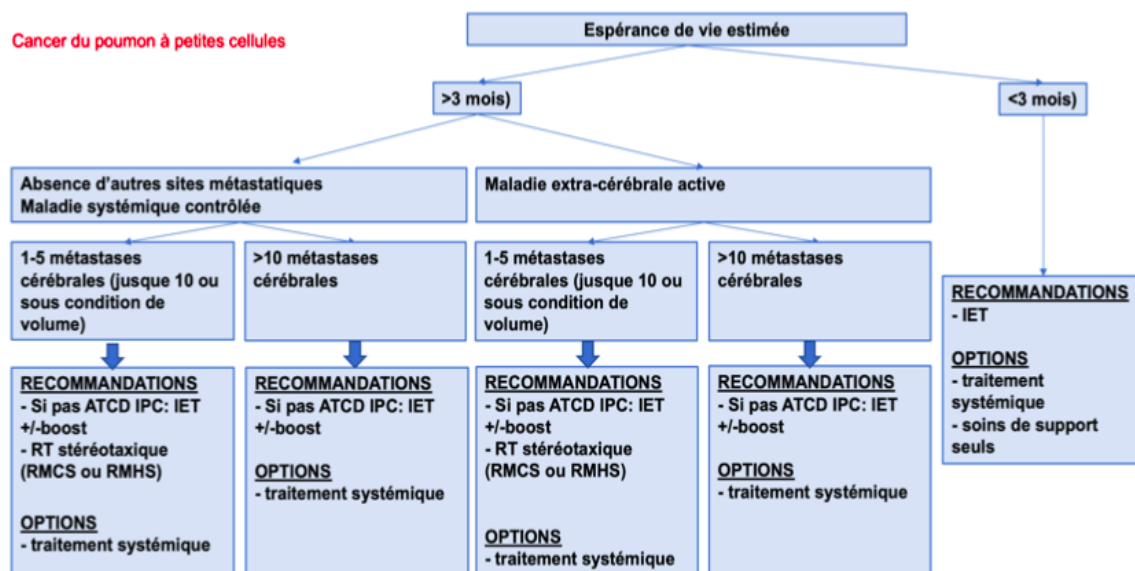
Cancer du poumon à petites cellules

Espérance de vie estimée

>3 mois)

<3 mois)

Absence d'autres sites métastatiques
Maladie systémique contrôlée

Maladie extra-cérébrale active

1-5 métastases cérébrales (jusque 10 ou sous condition de volume)

>10 métastases cérébrales

1-5 métastases cérébrales (jusque 10 ou sous condition de volume)

>10 métastases cérébrales

RECOMMANDATIONS
- Si pas ATCD IPC: IET +/-boost
- RT stéréotaxique (RMCS ou RMHS)

OPTIONS
- traitement systémique

RECOMMANDATIONS
- Si pas ATCD IPC: IET +/-boost

OPTIONS
- traitement systémique

RECOMMANDATIONS
- Si pas ATCD IPC: IET +/-boost
- RT stéréotaxique (RMCS ou RMHS)

OPTIONS
- traitement systémique

RECOMMANDATIONS
- Si pas ATCD IPC: IET +/-boost

OPTIONS
- traitement systémique

RECOMMANDATIONS
- IET

OPTIONS
- traitement systémique
- soins de support seuls